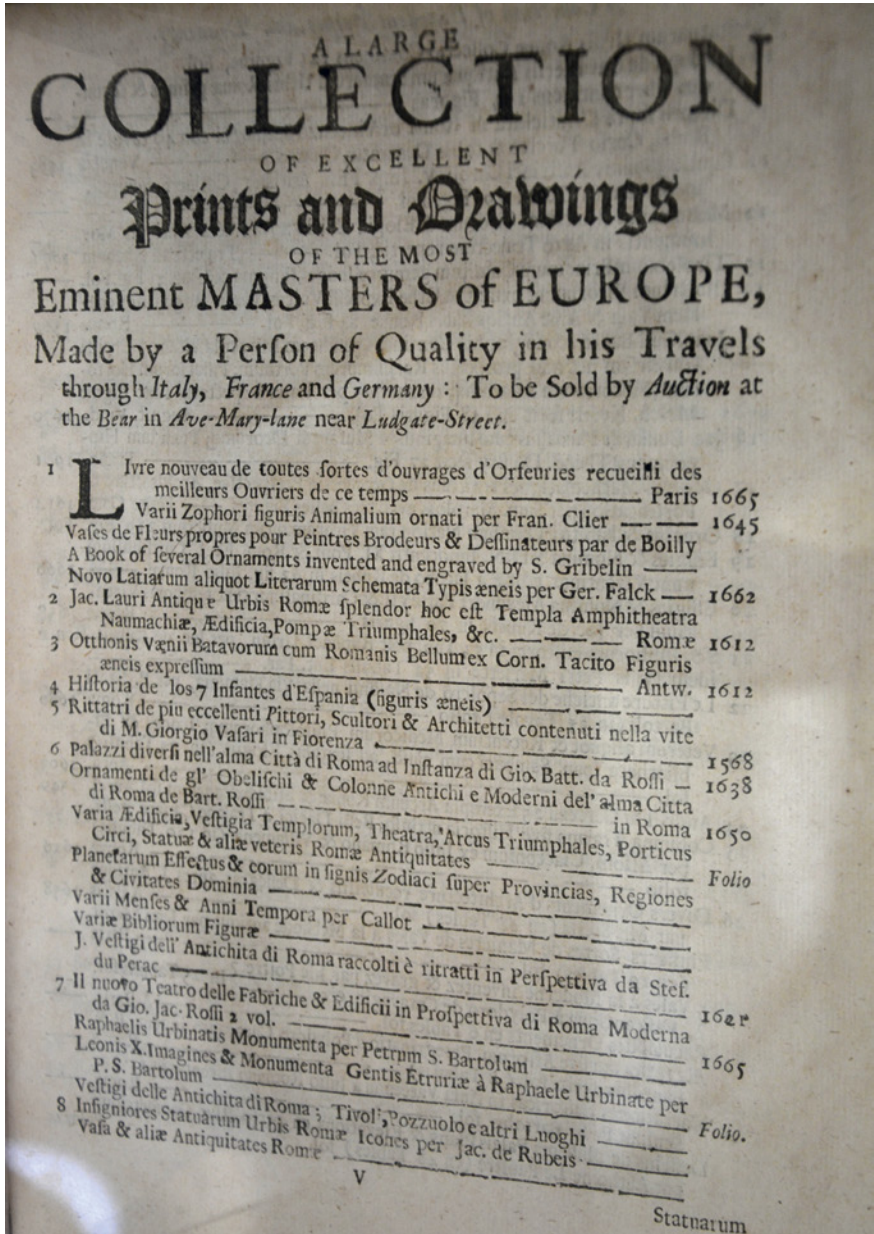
A LARGE
COLLECTION
OF EXCELLENT
Prints and Drawings
OF THE MOST
Eminent MASTERS of EUROPE,
Made by a Perſon of Quality in his Travels through Italy, France and Germany: To be Sold by Auction at the Bear in Ave-Mary-lane near Ludgate-Street.

1 Livre nouveau de toutes ſortes d'ouvrages d'Orfeuries recueilli des meilleurs Ouvriers de ce temps —— Paris 1665
Varii Zophori figuris Animalium ornati per Fran. Clier —— 1645
Vaſes de Fleurs propres pour Peintres Brodeurs & Deſſinateurs par de Boilly
A Book of ſeveral Ornaments invented and engraved by S. Gribelin ——
Novo Latiarum aliquot Literarum Schemata Typis æneis per Ger. Falck —— 1662
2 Jac. Lauri Antiquæ Urbis Romæ ſplendor hoc eſt Templa Amphitheatra Naumachiæ, Ædificia, Pompæ Triumphales, &c. —— Romæ 1612
3 Otthonis Vænii Batavorum cum Romanis Bellum ex Corn. Tacito Figuris æneis expreſſum ——
4 Hiſtoria de los 7 Infantes d'Eſpania (figuris æneis) —— Antw. 1612
5 Rittatri de piu eccellenti Pittori, Scultori & Architetti contenuti nella vite di M. Giorgio Vaſari in Fiorenza —— 1568
6 Palazzi diverſi nell'alma Città di Roma ad Inſtanza di Gio. Batt. da Roſſi — 1638
Ornamenti de gl' Obeliſchi & Colonne Antichi e Moderni del' alma Citta di Roma de Bart. Roſſi —— in Roma 1650
Varia Ædificia, Veſtigia Templorum, Theatra, Arcus Triumphales, Porticus Circi, Statuæ & aliæ veteris Romæ Antiquitates —— Folio
Planetarum Effectus & eorum in ſignis Zodiaci ſuper Provincias, Regiones & Civitates Dominia ——
Varii Menſes & Anni Tempora per Callot ——
Variæ Bibliorum Figuræ ——
J. Veſtigi dell' Antichita di Roma raccolti è ritratti in Perſpettiva da Stef. du Perac ——
7 Il nuovo Teatro delle Fabriche & Edificii in Proſpettiva di Roma Moderna da Gio. Jac. Roſſi 2 vol. —— 162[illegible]
Raphaelis Urbinatis Monumenta per Petrum S. Bartolum —— 1665
Leonis X. Imagines & Monumenta Gentis Etruriæ à Raphaele Urbinate per P. S. Bartolum ——
Veſtigi delle Antichita di Roma, Tivol, Pozzuolo e altri Luoghi —— Folio.
8 Infigniores Statuarum Urbis Romæ Icones per Jac. de Rubeis ——
Vaſa & aliæ Antiquitates Romæ ——
V
Statuarum